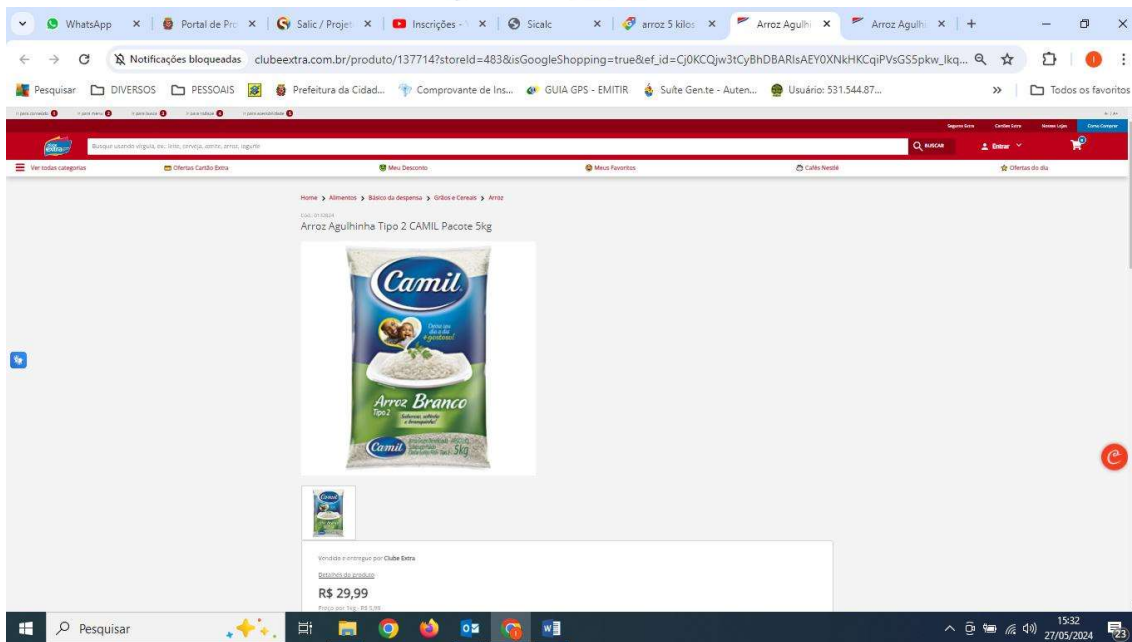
WhatsApp | Portal de Pro | Salic / Projet | Inscrições - | Sicalc | arroz 5 kilos | Arroz Agulhi | Arroz Agulh | +

Notificações bloqueadas clubeextra.com.br/produto/137714?storeId=483&isGoogleShopping=true&ef_id=Cj0KCQjw3tCyBhDBARIsAEY0XNkHKCqiPVsGS5pkw_lkq...

Pesquisar | DIVERSOS | PESSOAIS | Prefeitura da Cidad... | Comprovante de Ins... | GUIA GPS - EMITIR | Suíte Gen.te - Auten... | Usuário: 531.544.87... | Todos os favoritos

Busque usando vírgula, ex: leite, cerveja, azeite, arroz, iogurte

BUSCAR | Entrar

Ver todas categorias | Ofertas Cartão Extra | Meu Desconto | Meus Favoritos | Cafés Nestlé | Ofertas do dia

Home > Alimentos > Básico da despensa > Grãos e Cereais > Arroz

Arroz Agulhinha Tipo 2 CAMIL Pacote 5kg

Camil
Arroz Branco
Tipo 2
Camil
5kg

Vendido e entregue por Clube Extra

Detalhes do produto

R$ 29,99

Pesquisar

15:32
27/05/2024